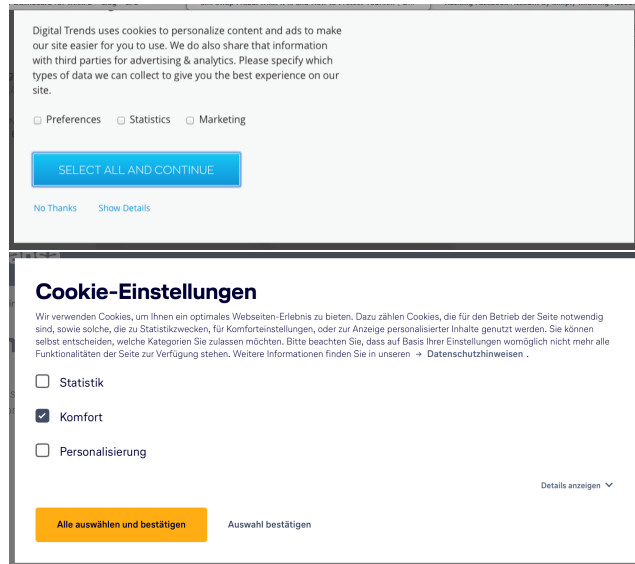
Digital Trends uses cookies to personalize content and ads to make our site easier for you to use. We do also share that information with third parties for advertising & analytics. Please specify which types of data we can collect to give you the best experience on our site.

Preferences Statistics Marketing

SELECT ALL AND CONTINUE

No Thanks Show Details

Cookie-Einstellungen

Wir verwenden Cookies, um Ihnen ein optimales Webseiten-Erlebnis zu bieten. Dazu zählen Cookies, die für den Betrieb der Seite notwendig sind, sowie solche, die zu Statistikzwecken, für Komforteinstellungen, oder zur Anzeige personalisierter Inhalte genutzt werden. Sie können selbst entscheiden, welche Kategorien Sie zulassen möchten. Bitte beachten Sie, dass auf Basis Ihrer Einstellungen womöglich nicht mehr alle Funktionalitäten der Seite zur Verfügung stehen. Weitere Informationen finden Sie in unseren → Datenschutzhinweisen .

Statistik

Komfort

Personalisierung

Details anzeigen

Alle auswählen und bestätigen

Auswahl bestätigen